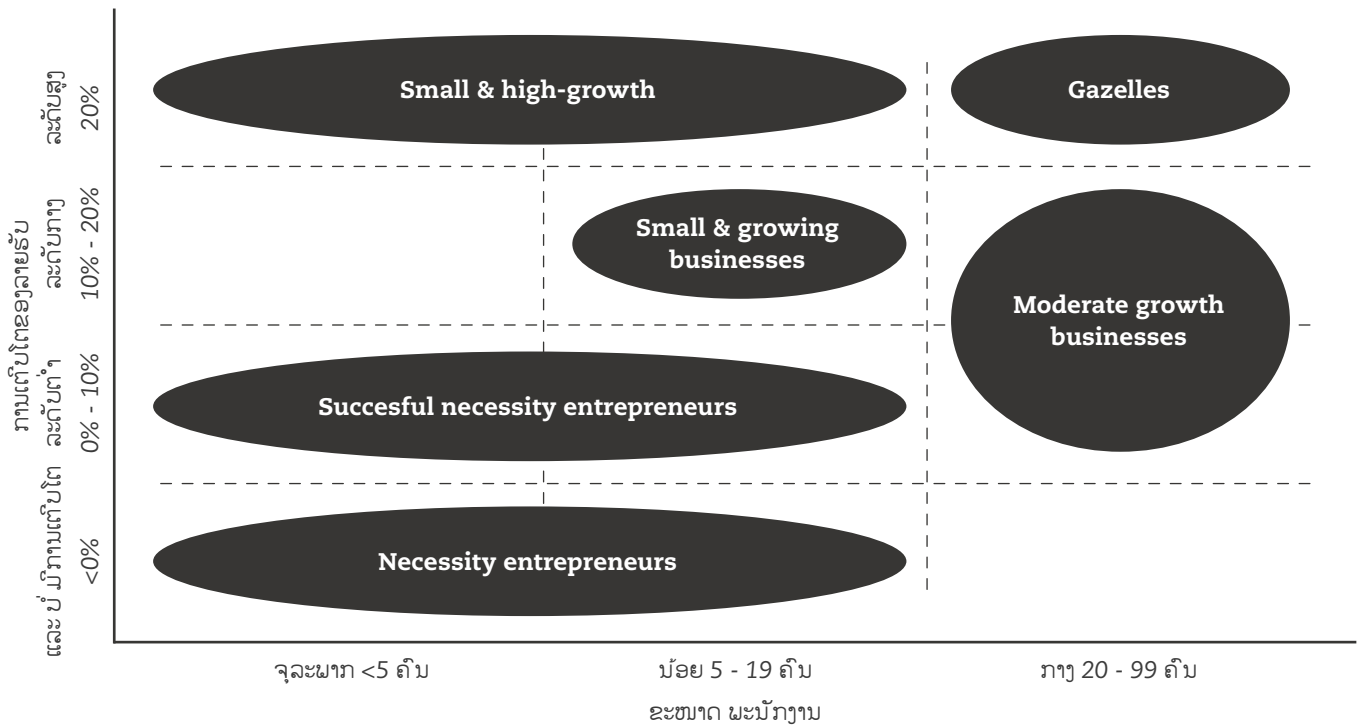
ການເຕີບໂຕຂອງລາຍຮັບ

ລະດັບສູງ
20%

ລະດັບກາງ
10% - 20%

ລະດັບຕ່ຳ
0% - 10%

ແລະ ບໍ່ ມີການເຕີບໂຕ
<0%

Small & high-growth

Gazelles

Small & growing businesses

Moderate growth businesses

Succesful necessity entrepreneurs

Necessity entrepreneurs

ຈຸລະພາກ <5 ຄົນ

ນ້ອຍ 5 - 19 ຄົນ

ກາງ 20 - 99 ຄົນ

ຂະໜາດ ພະນັກງານ